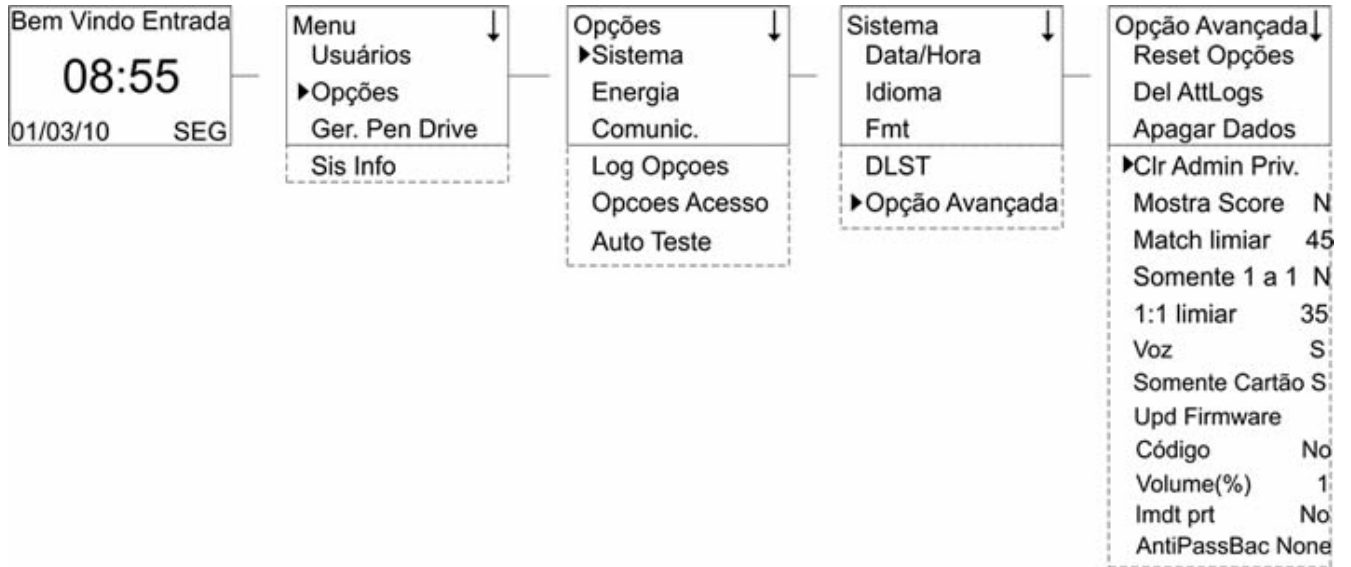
Bem Vindo Entrada
08:55
01/03/10 SEG

Menu ↓
Usuários
▶Opções
Ger. Pen Drive
Sis Info

Opções ↓
▶Sistema
Energia
Comunic.
Log Opçoes
Opcoes Acesso
Auto Teste

Sistema ↓
Data/Hora
Idioma
Fmt
DLST
▶Opção Avançada

Opção Avançada ↓
Reset Opções
Del AttLogs
Apagar Dados
▶Clr Admin Priv.
Mostra Score N
Match limiar 45
Somente 1 a 1 N
1:1 limiar 35
Voz S
Somente Cartão S
Upd Firmware
Código No
Volume(%) 1
Imdt prt No
AntiPassBac None